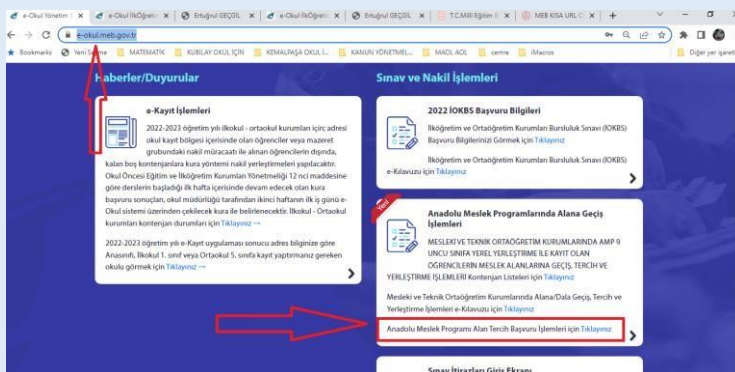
e-Okul Yönetim | e-Okul İlkÖğreti | Ertuğrul GEÇGİL | e-Okul İlkÖğreti | Ertuğrul GEÇGİL | T.C.Milli Eğitim | MEB KISA URL | +

e-okul.meb.gov.tr

Bookmarks | Yeni Sekme | MATEMATİK | KUBİLAY OKUL İÇİN | KEMALPAŞA OKUL İ... | KANUN YÖNETMEL... | MAOL AOL | cemre | iMacros | Diğer yer işaretl

Haberler/Duyurular

e-Kayıt İşlemleri

2022-2023 öğretim yılı ilkokul - ortaokul kurumları için; adresi okul kayıt bölgesi içerisinde olan öğrenciler veya mazeret grubundaki nakil müracaatı ile alınan öğrencilerin dışında, kalan boş kontenjanlara kura yöntemi nakil yerleştirmeleri yapılacaktır. Okul Öncesi Eğitim ve İlköğretim Kurumları Yönetmeliği 12 nci maddesine göre derslerin başladığı ilk hafta içerisinde devam edecek olan kura başvuru sonuçları, okul müdürlüğü tarafından ikinci haftanın ilk iş günü e-Okul sistemi üzerinden çekilecek kura ile belirlenecektir. İlkokul - Ortaokul kurumları kontenjan durumları için Tıklayınız →

2022-2023 öğretim yılı e-Kayıt uygulaması sonucu adres bilginize göre Anasınıfı, İlkokul 1. sınıf veya Ortaokul 5. sınıfa kayıt yaptırmanız gereken okulu görmek için Tıklayınız →

Sınav ve Nakil İşlemleri

2022 İOKBS Başvuru Bilgileri

İlköğretim ve Ortaöğretim Kurumları Bursluluk Sınavı (İOKBS) Başvuru Bilgilerinizi Görmek için Tıklayınız

İlköğretim ve Ortaöğretim Kurumları Bursluluk Sınavı (İOKBS) e-Kılavuzu için Tıklayınız

Yeni

Anadolu Meslek Programlarında Alana Geçiş İşlemleri

MESLEKİ VE TEKNİK ORTAÖĞRETİM KURUMLARINDA AMP 9 UNCU SINIFA YEREL YERLEŞTİRME İLE KAYIT OLAN ÖĞRENCİLERİN MESLEK ALANLARINA GEÇİŞ, TERCİH VE YERLEŞTİRME İŞLEMLERİ Kontenjan Listeleri için Tıklayınız

Mesleki ve Teknik Ortaöğretim Kurumlarında Alana/Dala Geçiş, Tercih ve Yerleştirme İşlemleri e-Kılavuzu için Tıklayınız

Anadolu Meslek Programı Alan Tercih Başvuru İşlemleri için Tıklayınız

Sınav İtirazları Giriş Ekranı